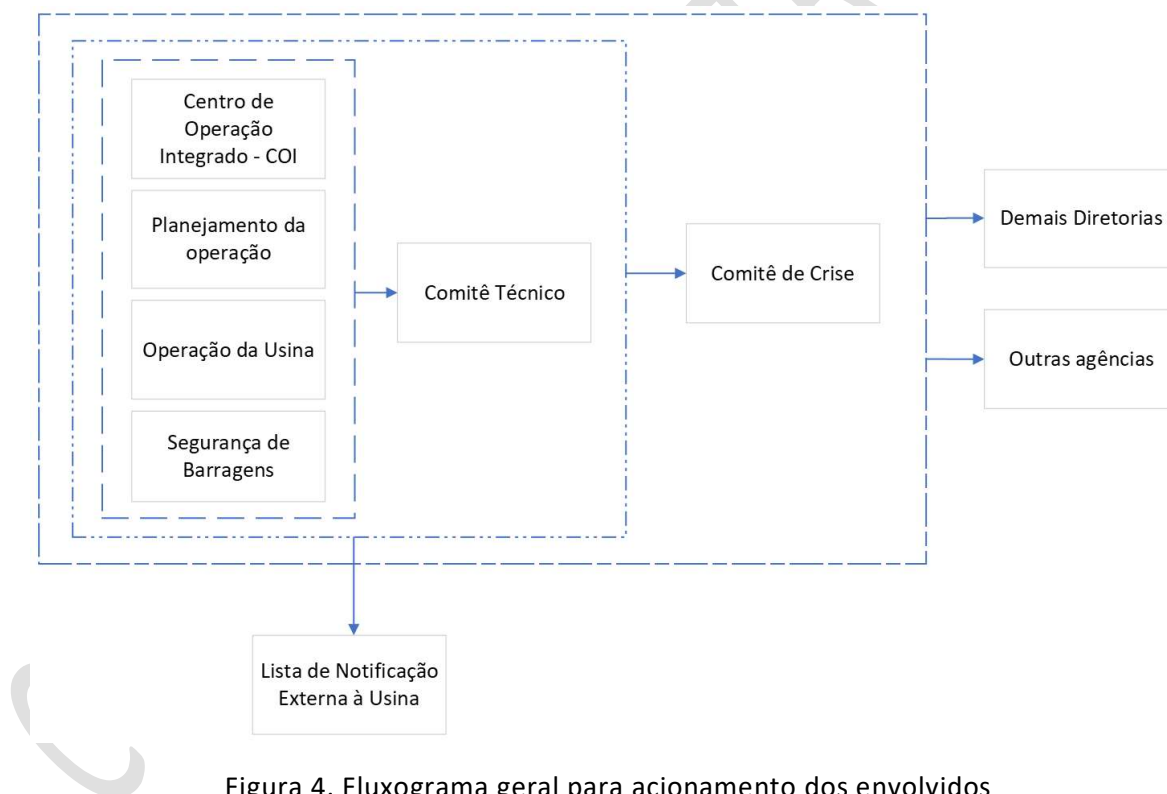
Centro de Operação Integrado - COI

Planejamento da operação

Operação da Usina

Segurança de Barragens

Comitê Técnico

Comitê de Crise

Demais Diretorias

Outras agências

Lista de Notificação Externa à Usina

Figura 4. Fluxograma geral para acionamento dos envolvidos